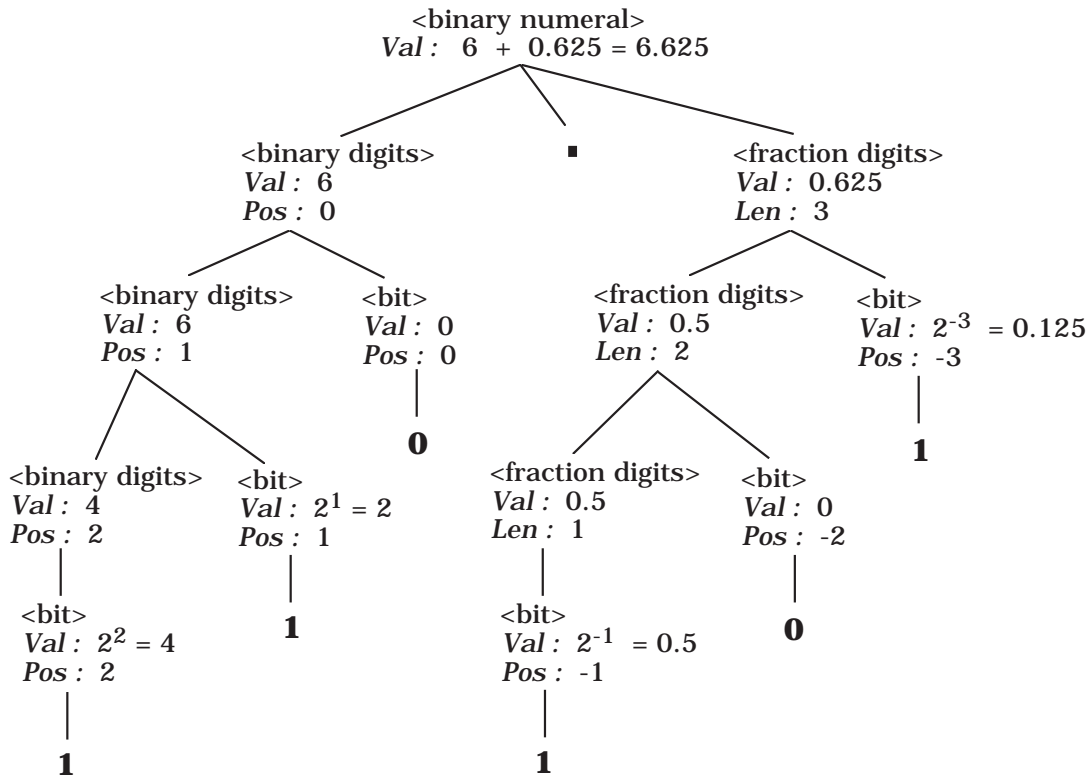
<binary numeral>
*Val :* 6 + 0.625 = 6.625

<binary digits>
*Val :* 6
*Pos :* 0

.

<fraction digits>
*Val :* 0.625
*Len :* 3

<binary digits>
*Val :* 6
*Pos :* 1

<bit>
*Val :* 0
*Pos :* 0

**0**

<fraction digits>
*Val :* 0.5
*Len :* 2

<bit>
*Val :* $2^{-3}$ = 0.125
*Pos :* -3

**1**

<binary digits>
*Val :* 4
*Pos :* 2

<bit>
*Val :* $2^1$ = 2
*Pos :* 1

**1**

<fraction digits>
*Val :* 0.5
*Len :* 1

<bit>
*Val :* 0
*Pos :* -2

**0**

<bit>
*Val :* $2^2$ = 4
*Pos :* 2

**1**

<bit>
*Val :* $2^{-1}$ = 0.5
*Pos :* -1

**1**